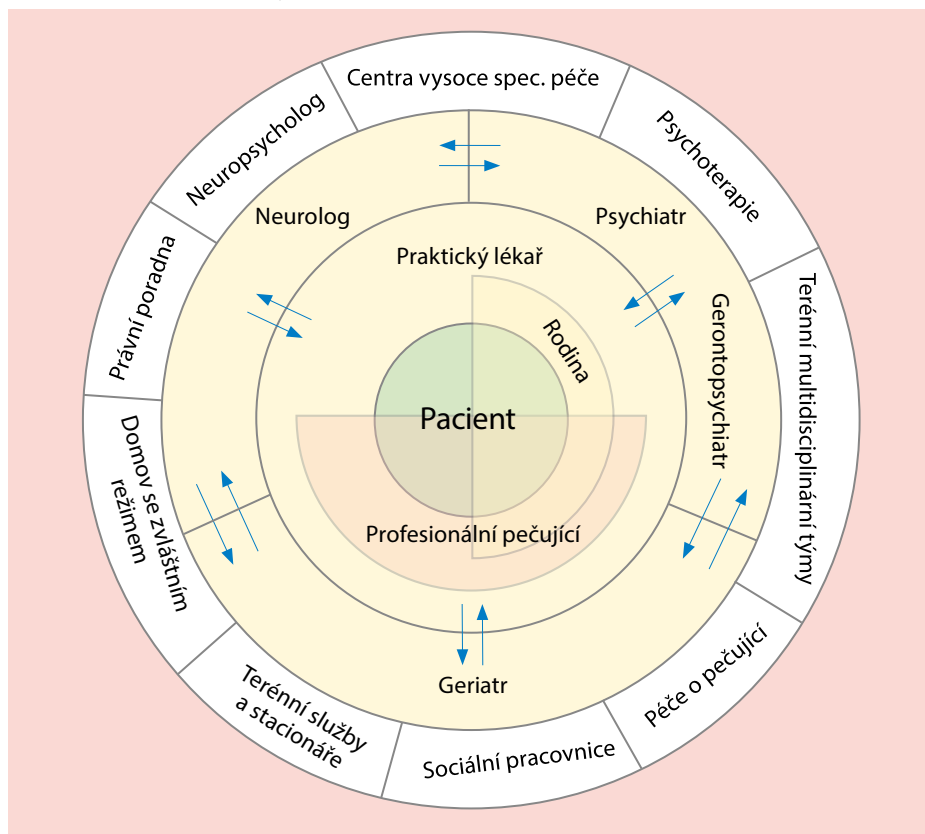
Centra vysoce spec. péče

Psychoterapie

Terénní multidisciplinární týmy

Péče o pečující

Sociální pracovnice

Terénní služby a stacionáře

Domov se zvláštním režimem

Právní poradna

Neuropsycholog

Neurolog

Psychiatr

Gerontopsychiatr

Geriatr

Praktický lékař

Rodina

Pacient

Profesionální pečující